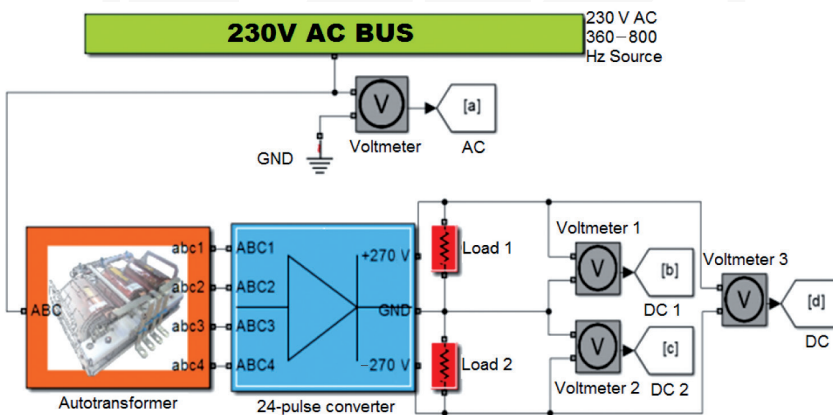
230V AC BUS

230 V AC
360 – 800
Hz Source

V
Voltmeter
[a]
AC
GND

ABC
abc1
abc2
abc3
abc4
Autotransformer

ABC1
ABC2
ABC3
ABC4
+270 V
GND
–270 V
24-pulse converter

Load 1
Load 2

Voltmeter 1
V
[b]
DC 1

V
Voltmeter 2
[c]
DC 2

Voltmeter 3
V
[d]
DC